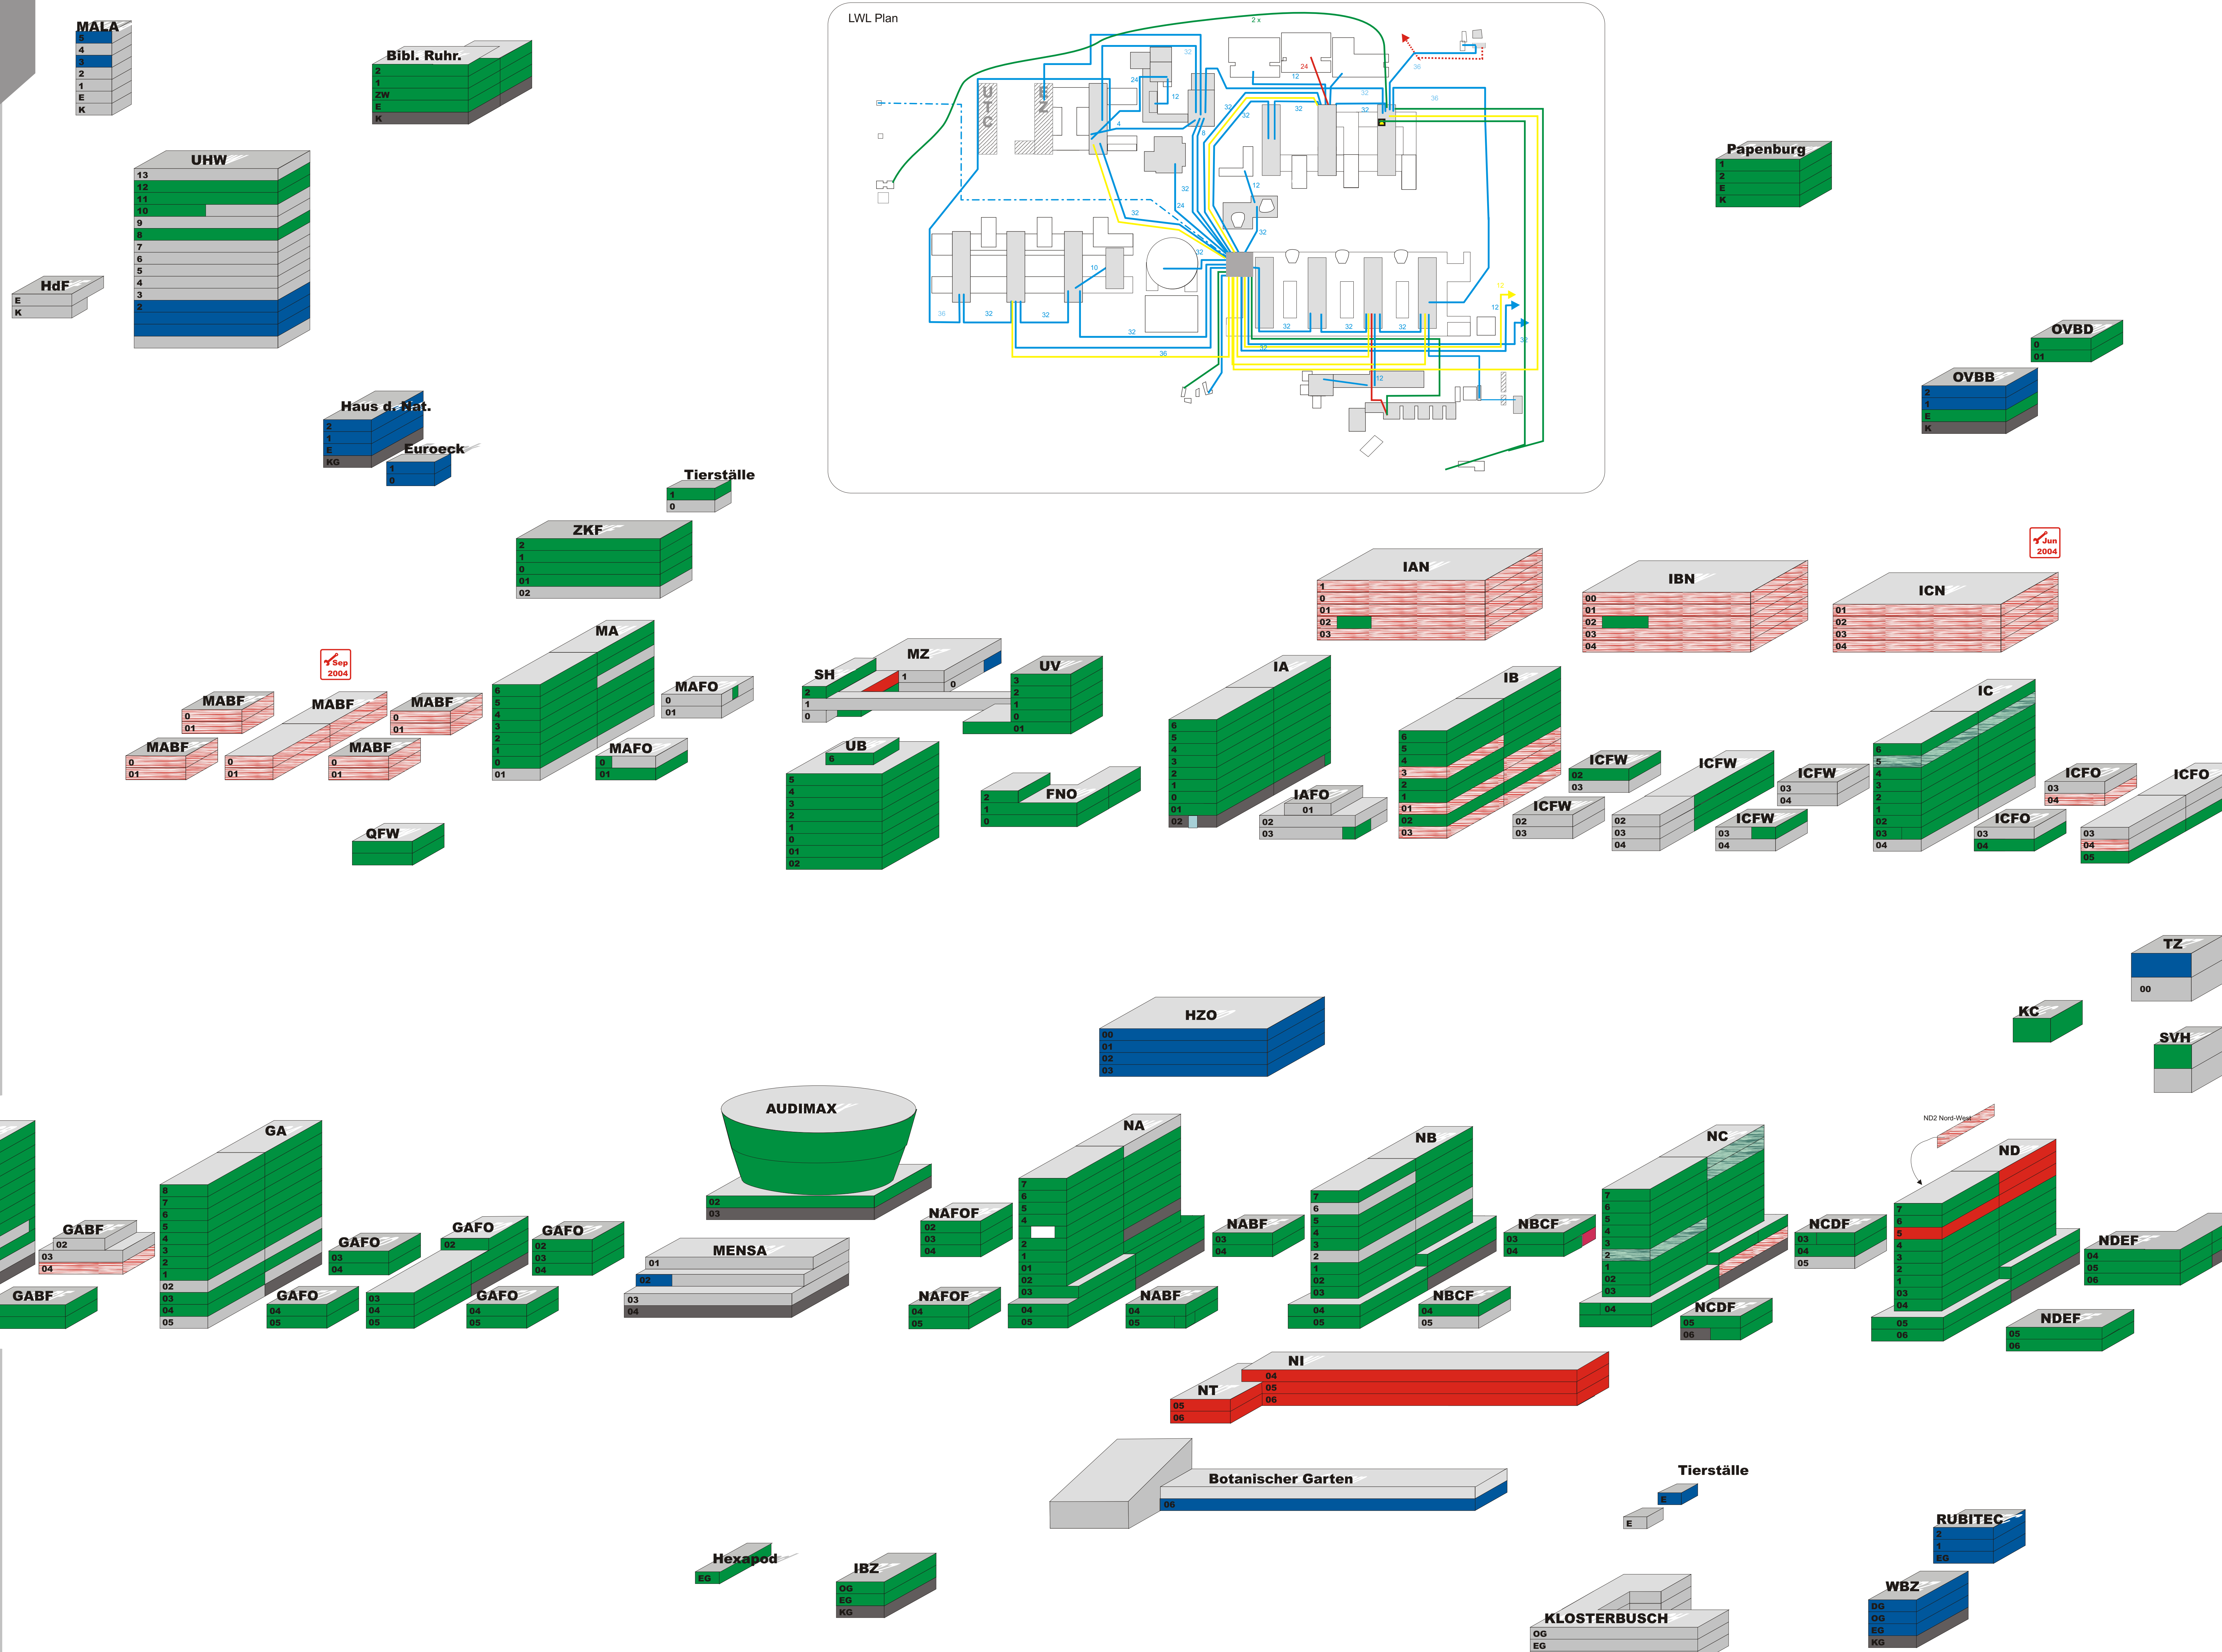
MALA
5
4
3
2
1
E
K

Bibl. Ruhr.
2
1
ZW
E
K

UHW
13
12
11
10
9
8
7
6
5
4
3
2
1

HdF
E
K

LWL Plan

2 x
U
T
C
E
Z
32
24
12
36
4
10

Papenburg
1
2
E
K

OVBD
0
01

OVBB
2
1
E
K

Haus d. Nat.
2
1
E
KG

Euroeck
1
0

Tierställe
1
0

ZKF
2
1
0
01
02

Jun
2004

IAN
1
0
01
02
03

IBN
00
01
02
03
04

ICN
01
02
03
04

Sep
2004

MABF
0
01

MABF
0
01

MABF
0
01

MABF
0
01

MABF
0
01

MA
6
5
4
3
2
1
0
01

MAFO
0
01

MAFO
0
01

SH
2
1
0

MZ
1
0

UV
3
2
1
0
01

IA
6
5
4
3
2
1
0
01
02

IB
6
5
4
3
2
1
01
02
03

IC
6
5
4
3
2
1
02
03
04

QFW

UB
6
5
4
3
2
1
0
01
02

FNO
2
1
0

IAFO
01
02
03

ICFW
02
03

ICFW
02
03

ICFW
02
03
04

ICFW
03
04

ICFW
03
04

ICFO
03
04

ICFO
03
04

ICFO
03
04
05

TZ
00

HZO
00
01
02
03

KC

SVH

ND2 Nord-West

AUDIMAX
02
03

GA
8
7
6
5
4
3
2
1
02
03
04
05

GABF
02
03
04

GABF

GAFO
03
04

GAFO
02

GAFO
02
03
04

GAFO
04
05

GAFO
03
04
05

GAFO
04
05

MENSA
01
02
03
04

NA
7
6
5
4
2
1
01
02
03
04
05

NAFOF
02
03
04

NAFOF
04
05

NABF
03
04

NABF
04
05

NB
7
6
5
4
3
2
1
02
03
04
05

NBCF
03
04

NBCF
04
05

NC
7
6
5
4
3
2
1
02
03
04

NCDF
03
04
05

NCDF
05
06

ND
7
6
5
4
3
2
1
03
04
05
06

NDEF
04
05
06

NDEF
05
06

NI
04
05
06

NT
05
06

Botanischer Garten
06

Tierställe
E

RUBITEC
2
1
EG

Hexapod
EG

IBZ
OG
EG
KG

KLOSTERBUSCH
OG
EG

WBZ
DG
OG
EG
KG